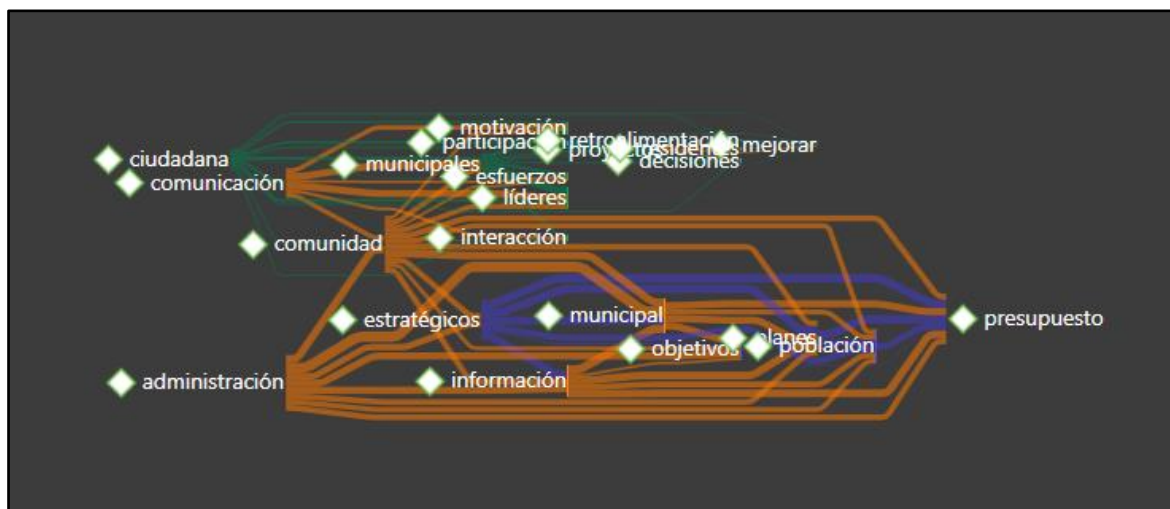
ciudadana
comunicación
motivación
participación
retroalimentación
proyectos
residentes
decisiones
mejorar
municipales
esfuerzos
líderes
comunidad
interacción
estratégicos
municipal
presupuesto
planes
objetivos
población
administración
información